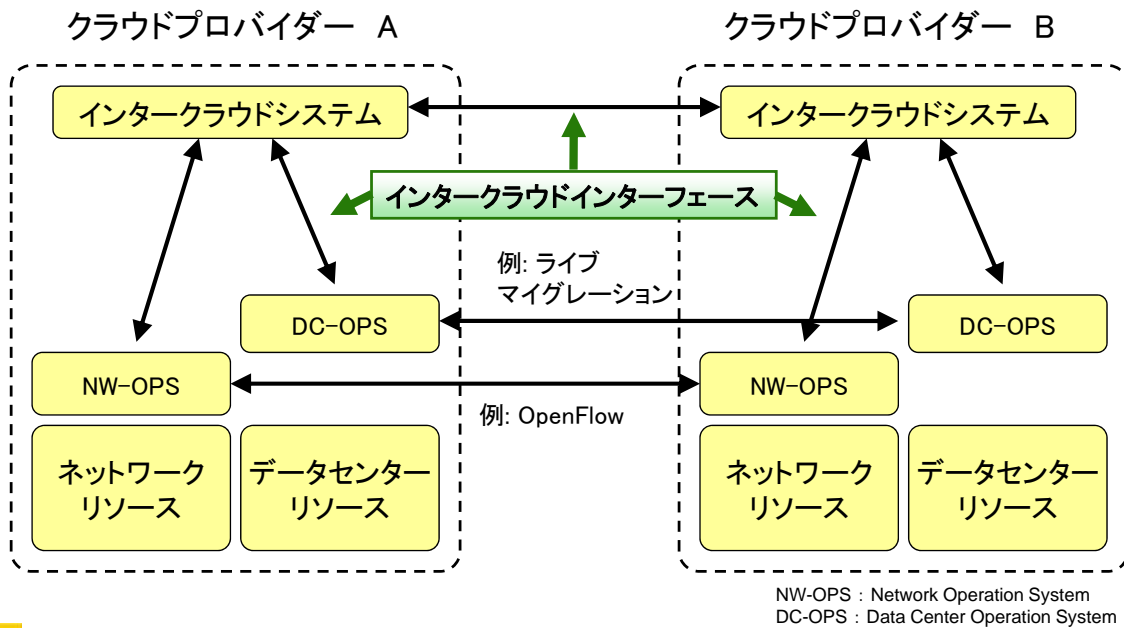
クラウドプロバイダー A

クラウドプロバイダー B

インタークラウドシステム

インタークラウドシステム

インタークラウドインターフェース

例: ライブ マイグレーション

DC-OPS

DC-OPS

NW-OPS

NW-OPS

例: OpenFlow

ネットワーク リソース

データセンター リソース

ネットワーク リソース

データセンター リソース

NW-OPS : Network Operation System
DC-OPS : Data Center Operation System